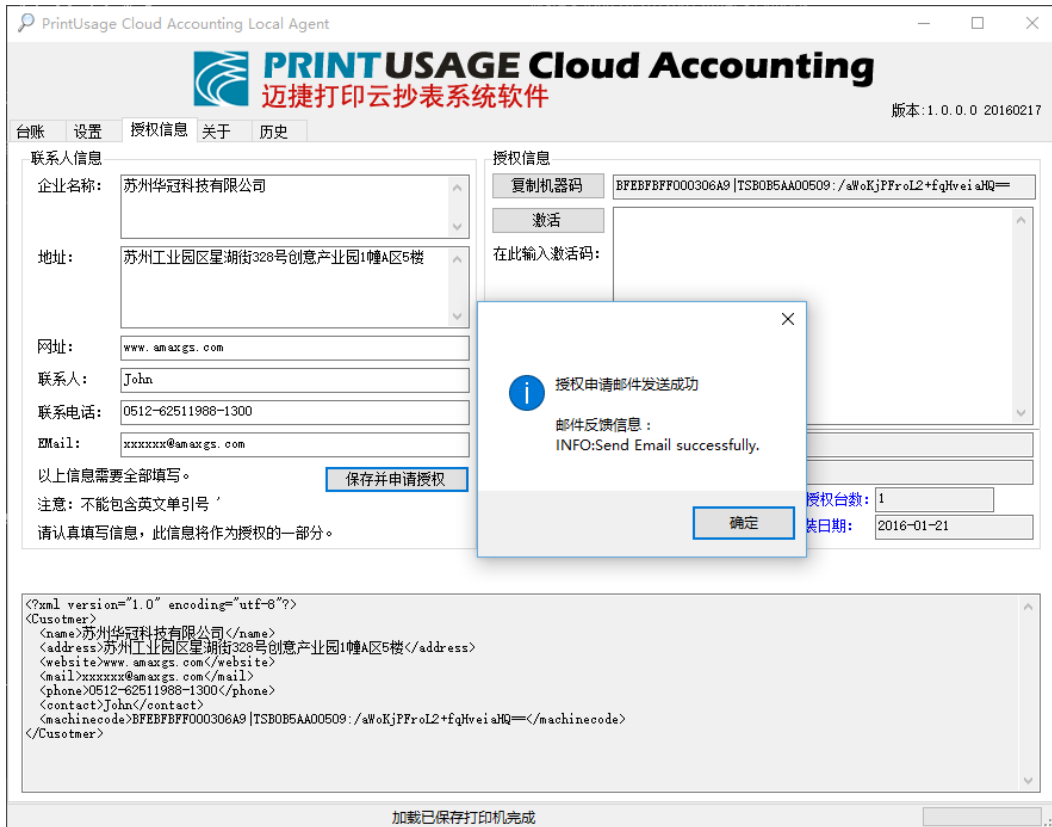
PrintUsage Cloud Accounting Local Agent

PRINTUSAGE Cloud Accounting
迈捷打印云抄表系统软件

版本:1.0.0.0 20160217

台账 设置 授权信息 关于 历史

联系人信息

企业名称: 苏州华冠科技有限公司

地址: 苏州工业园区星湖街328号创意产业园1幢A区5楼

网址: www.amaxgs.com

联系人: John

联系电话: 0512-62511988-1300

EMail: xxxxxx@amaxgs.com

以上信息需要全部填写。

保存并申请授权

注意: 不能包含英文单引号 ’

请认真填写信息，此信息将作为授权的一部分。

授权信息

复制机器码 BFEBFBFF000306A9|TSB0B5AA00509:/aWoKjPFroL2+fqHveiaHQ==

激活

在此输入激活码:

授权台数: 1

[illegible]日期: 2016-01-21

授权申请邮件发送成功

邮件反馈信息：
INFO:Send Email successfully.

确定

<?xml version="1.0" encoding="utf-8"?>
<Cusotmer>
<name>苏州华冠科技有限公司</name>
<address>苏州工业园区星湖街328号创意产业园1幢A区5楼</address>
<website>www.amaxgs.com</website>
<mail>xxxxxx@amaxgs.com</mail>
<phone>0512-62511988-1300</phone>
<contact>John</contact>
<machinecode>BFEBFBFF000306A9|TSB0B5AA00509:/aWoKjPFroL2+fqHveiaHQ==</machinecode>
</Cusotmer>

加载已保存打印机完成